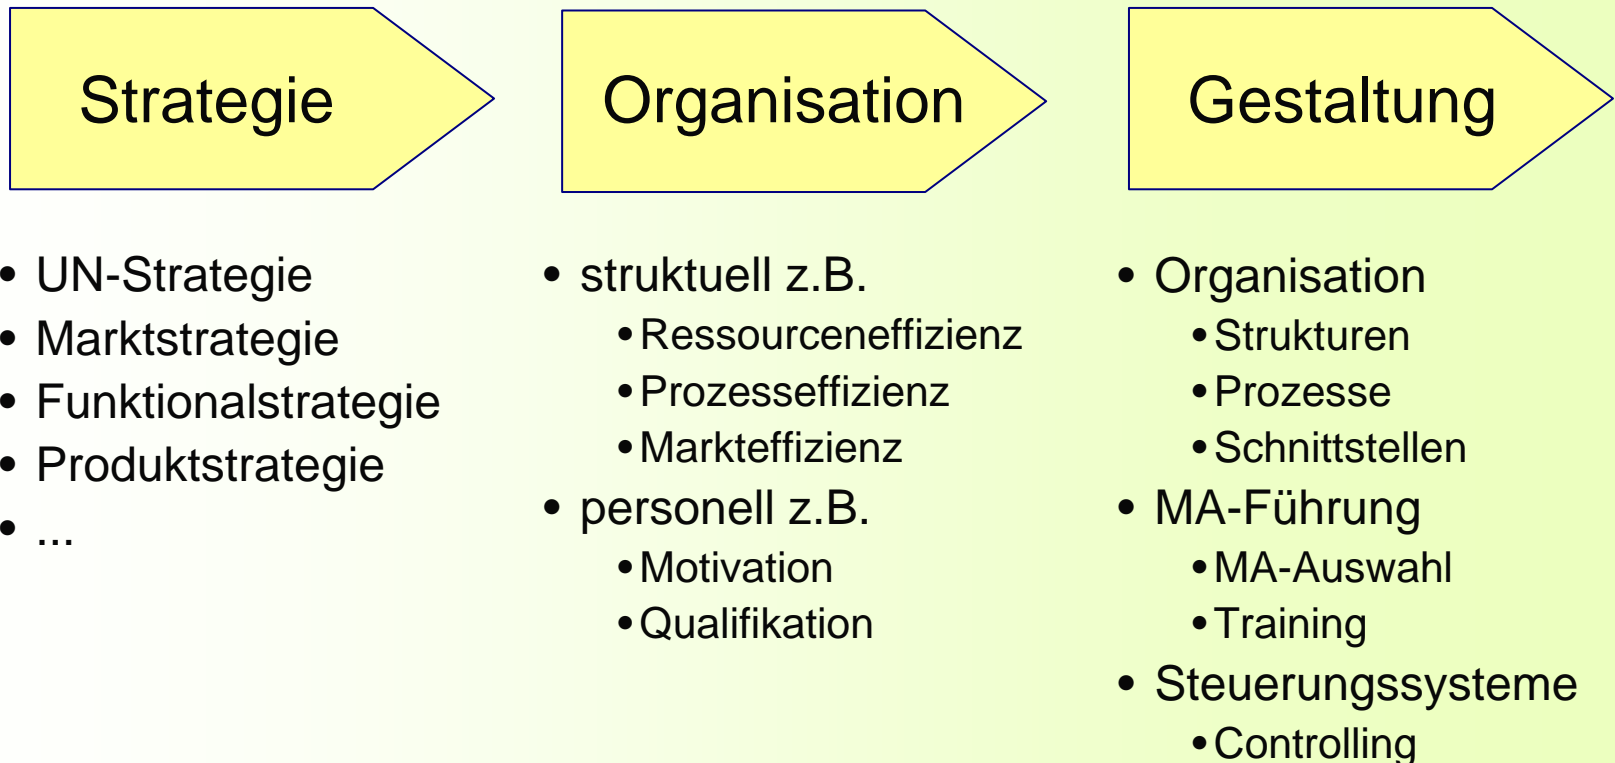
Strategie

Organisation

Gestaltung

- UN-Strategie
- Marktstrategie
- Funktionalstrategie
- Produktstrategie
- ...

- struktuell z.B.
  - Ressourceneffizienz
  - Prozesseffizienz
  - Markteffizienz
- personell z.B.
  - Motivation
  - Qualifikation

- Organisation
  - Strukturen
  - Prozesse
  - Schnittstellen
- MA-Führung
  - MA-Auswahl
  - Training
- Steuerungssysteme
  - Controlling